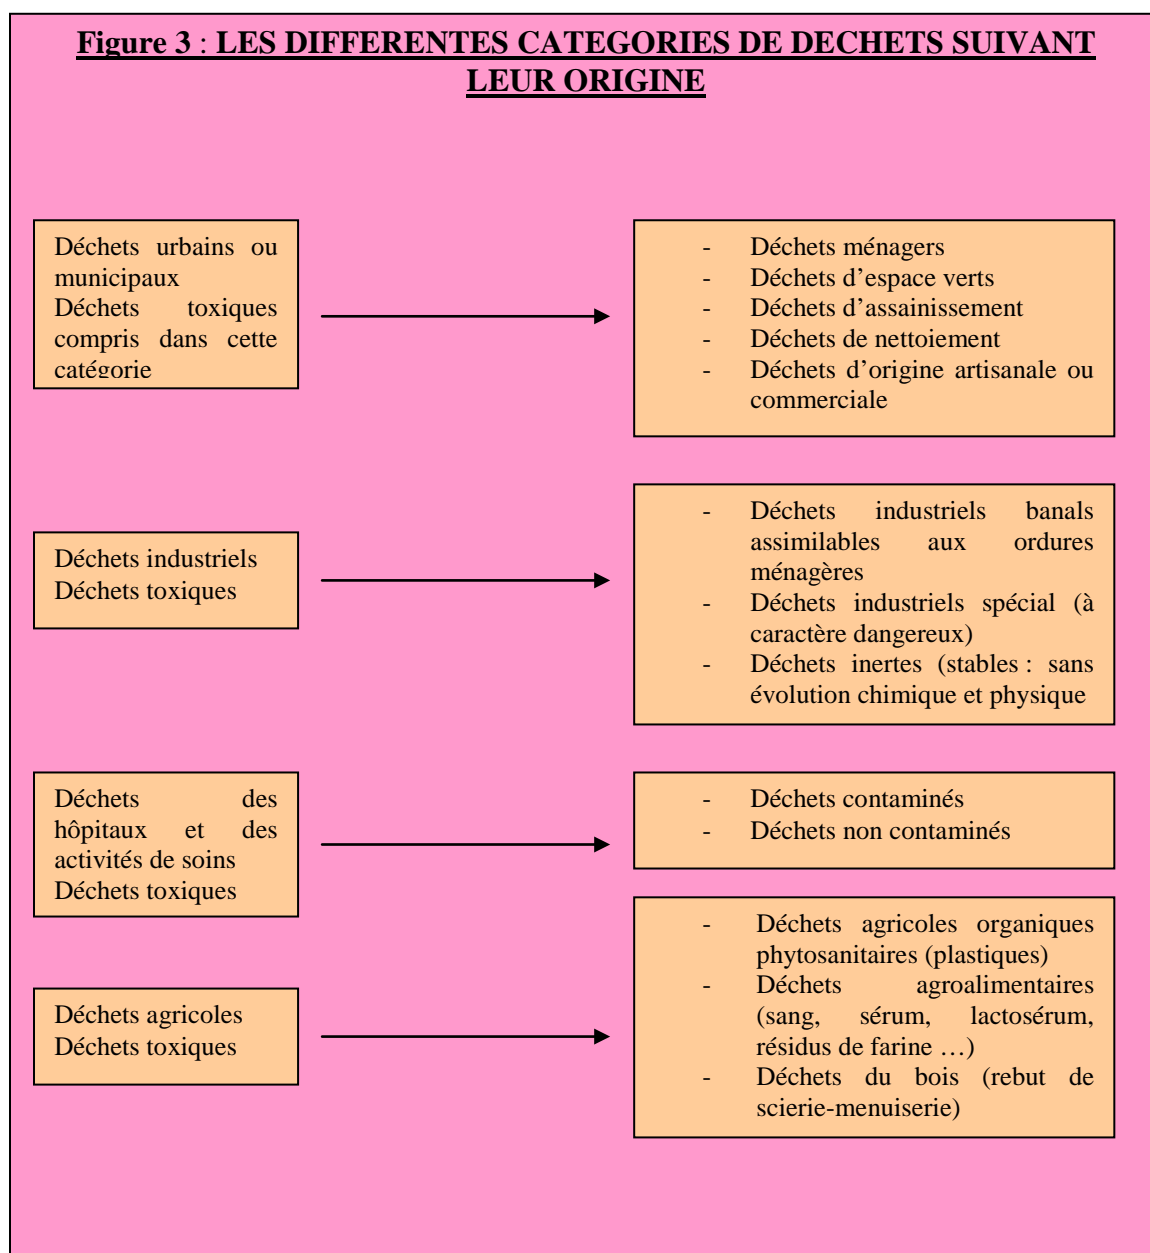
Figure 3 : LES DIFFERENTES CATEGORIES DE DECHETS SUIVANT LEUR ORIGINE

Déchets urbains ou municipaux
Déchets toxiques compris dans cette catégorie

- Déchets ménagers
- Déchets d'espace verts
- Déchets d'assainissement
- Déchets de nettoiement
- Déchets d'origine artisanale ou commerciale

Déchets industriels
Déchets toxiques

- Déchets industriels banals assimilables aux ordures ménagères
- Déchets industriels spécial (à caractère dangereux)
- Déchets inertes (stables : sans évolution chimique et physique

Déchets des hôpitaux et des activités de soins
Déchets toxiques

- Déchets contaminés
- Déchets non contaminés

Déchets agricoles
Déchets toxiques

- Déchets agricoles organiques phytosanitaires (plastiques)
- Déchets agroalimentaires (sang, sérum, lactosérum, résidus de farine …)
- Déchets du bois (rebut de scierie-menuiserie)